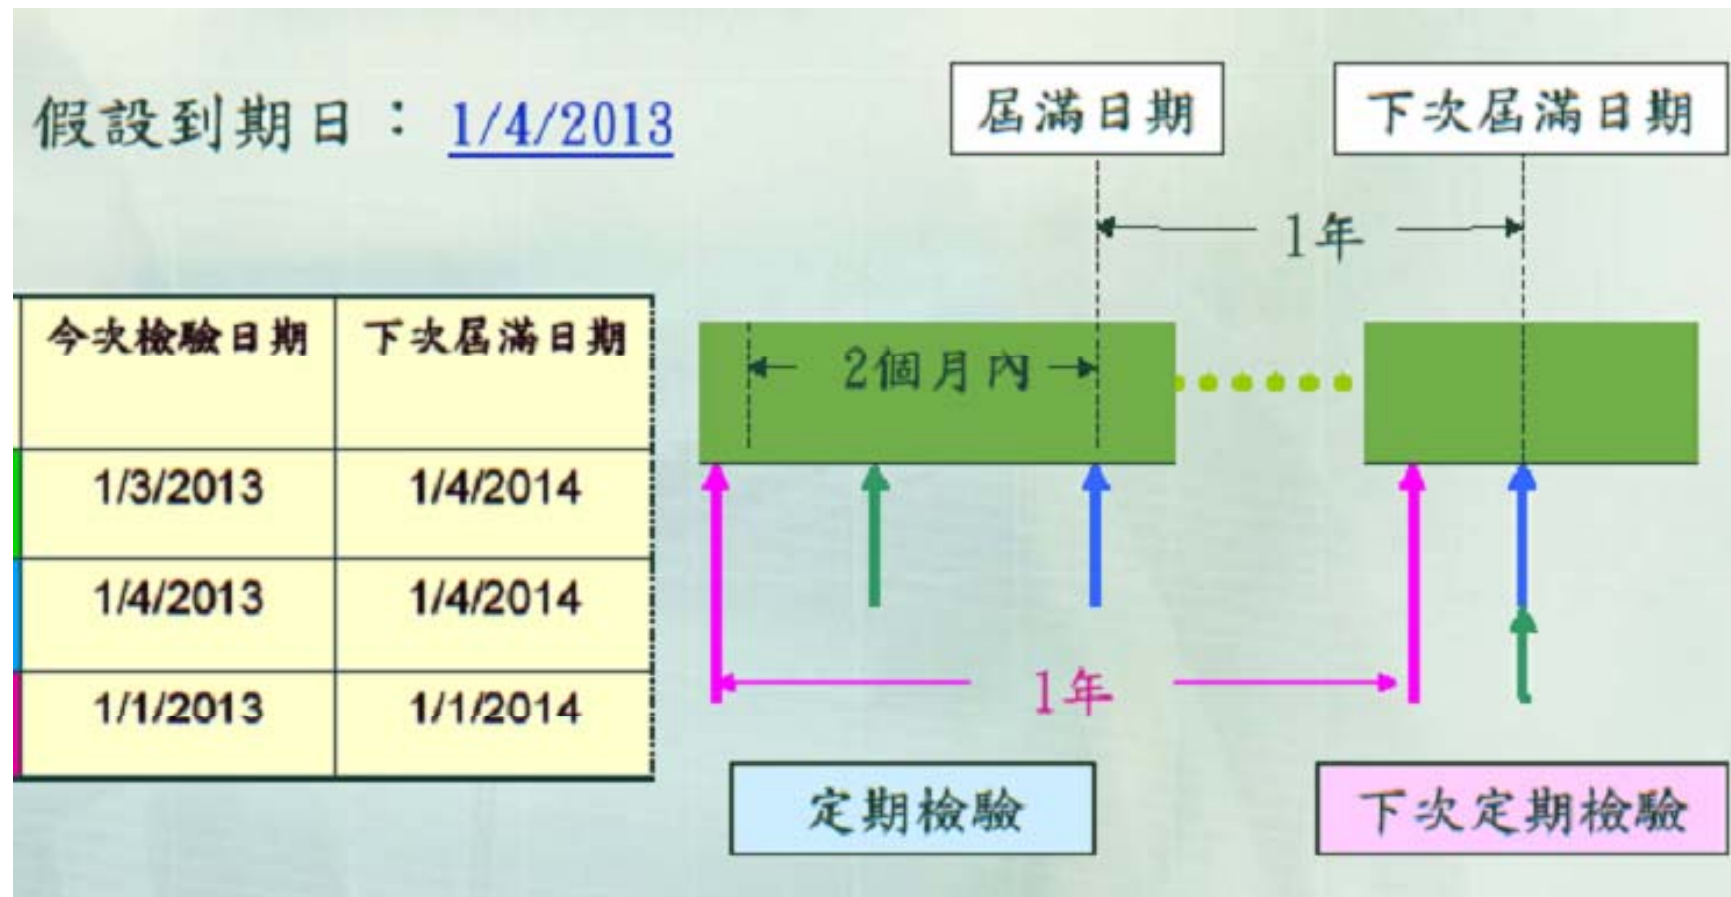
假設到期日：1/4/2013

| 今次檢驗日期 | 下次屆滿日期 |
|---|---|
| 1/3/2013 | 1/4/2014 |
| 1/4/2013 | 1/4/2014 |
| 1/1/2013 | 1/1/2014 |

屆滿日期

下次屆滿日期

1年

2個月內

1年

定期檢驗

下次定期檢驗